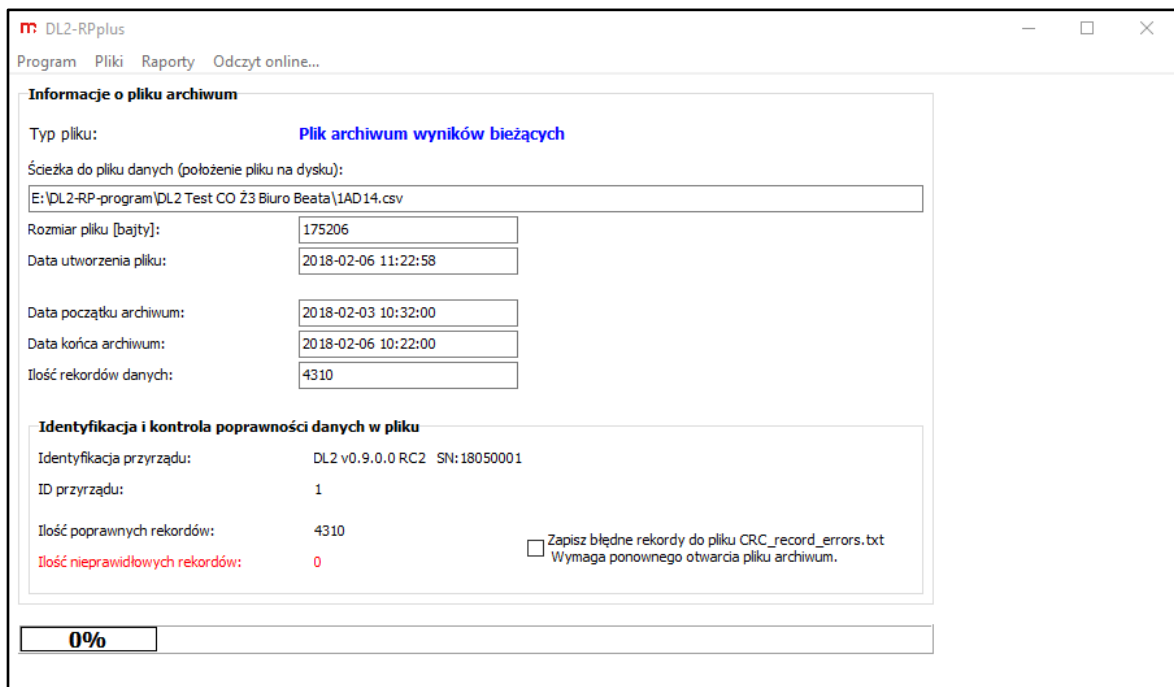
DL2-RPplus

Program Pliki Raporty Odczyt online...

Informacje o pliku archiwum

Typ pliku: Plik archiwum wyników bieżących

Ścieżka do pliku danych (położenie pliku na dysku):

E:\DL2-RP-program\DL2 Test CO Ż3 Biuro Beata\1AD14.csv

Rozmiar pliku [bajty]: 175206

Data utworzenia pliku: 2018-02-06 11:22:58

Data początku archiwum: 2018-02-03 10:32:00

Data końca archiwum: 2018-02-06 10:22:00

Ilość rekordów danych: 4310

Identyfikacja i kontrola poprawności danych w pliku

Identyfikacja przyrządu: DL2 v0.9.0.0 RC2 SN:18050001

ID przyrządu: 1

Ilość poprawnych rekordów: 4310

Ilość nieprawidłowych rekordów: 0

Zapisz błędne rekordy do pliku CRC_record_errors.txt
Wymaga ponownego otwarcia pliku archiwum.

0%